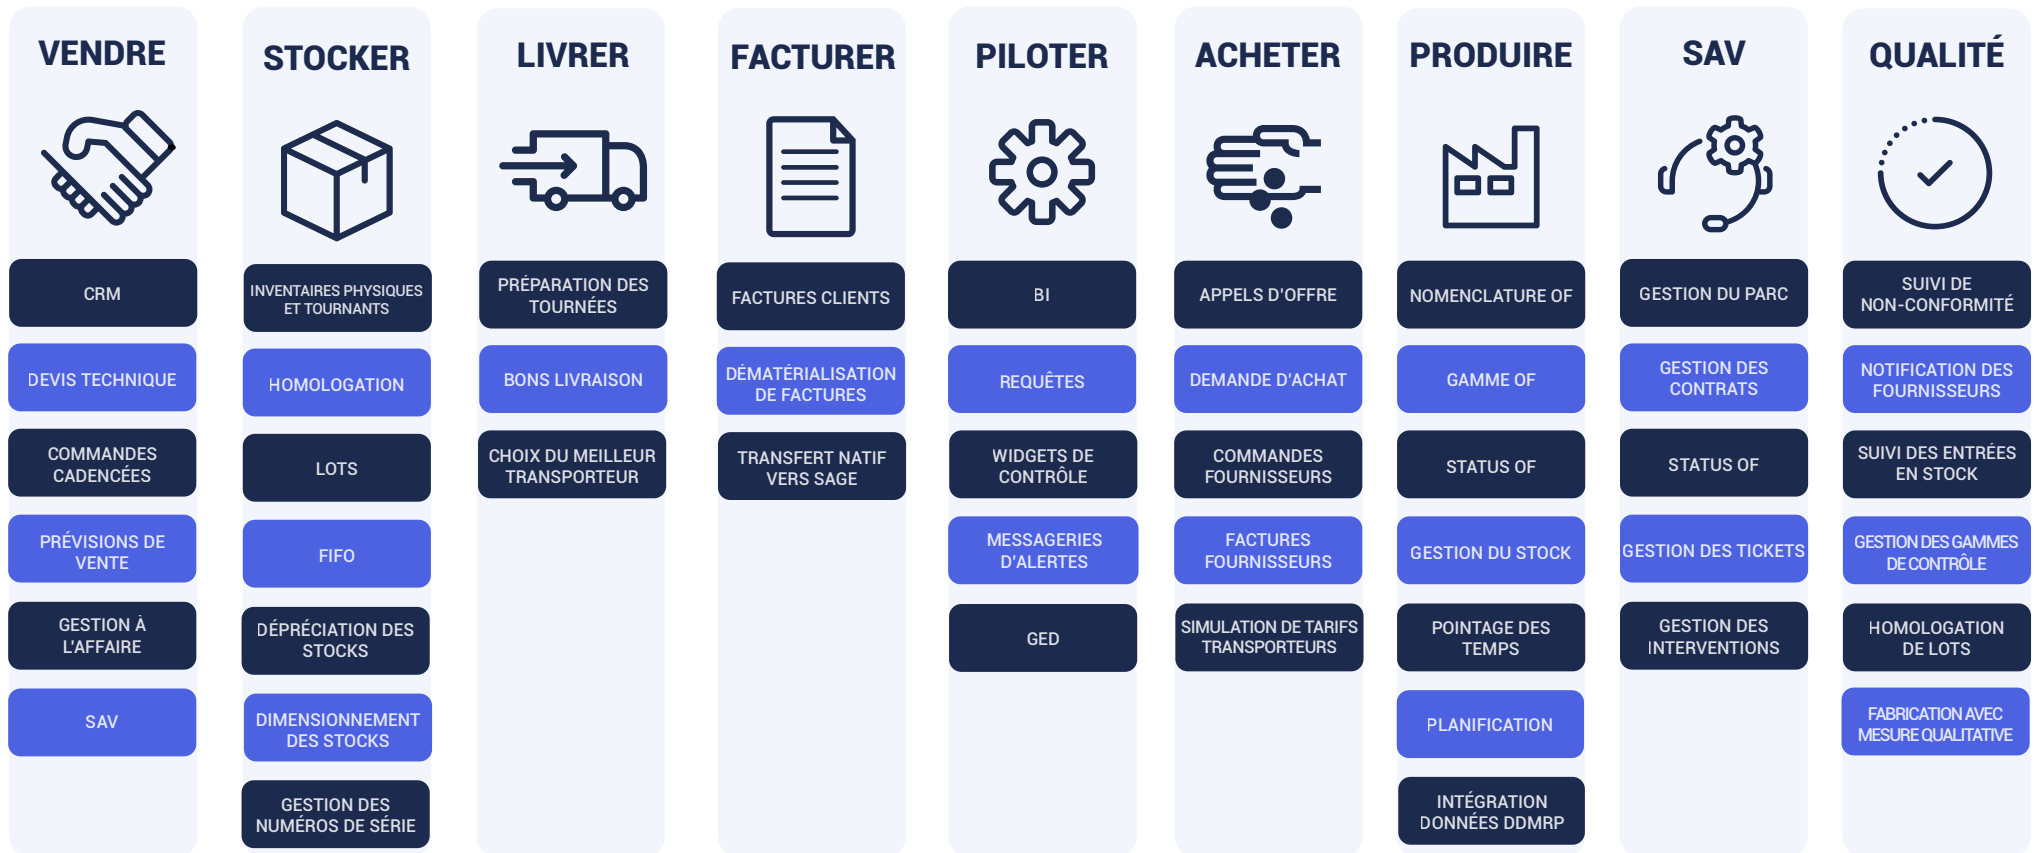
VENDRE

CRM

DEVIS TECHNIQUE

COMMANDES CADENCÉES

PRÉVISIONS DE VENTE

GESTION À L'AFFAIRE

SAV

STOCKER

INVENTAIRES PHYSIQUES ET TOURNANTS

HOMOLOGATION

LOTS

FIFO

DÉPRÉCIATION DES STOCKS

DIMENSIONNEMENT DES STOCKS

GESTION DES NUMÉROS DE SÉRIE

LIVRER

PRÉPARATION DES TOURNÉES

BONS LIVRAISON

CHOIX DU MEILLEUR TRANSPORTEUR

FACTURER

FACTURES CLIENTS

DÉMATÉRIALISATION DE FACTURES

TRANSFERT NATIF VERS SAGE

PILOTER

BI

REQUÊTES

WIDGETS DE CONTRÔLE

MESSAGERIES D'ALERTES

GED

ACHETER

APPELS D'OFFRE

DEMANDE D'ACHAT

COMMANDES FOURNISSEURS

FACTURES FOURNISSEURS

SIMULATION DE TARIFS TRANSPORTEURS

PRODUIRE

NOMENCLATURE OF

GAMME OF

STATUS OF

GESTION DU STOCK

POINTAGE DES TEMPS

PLANIFICATION

INTÉGRATION DONNÉES DDMRP

SAV

GESTION DU PARC

GESTION DES CONTRATS

STATUS OF

GESTION DES TICKETS

GESTION DES INTERVENTIONS

QUALITÉ

SUIVI DE NON-CONFORMITÉ

NOTIFICATION DES FOURNISSEURS

SUIVI DES ENTRÉES EN STOCK

GESTION DES GAMMES DE CONTRÔLE

HOMOLOGATION DE LOTS

FABRICATION AVEC MESURE QUALITATIVE